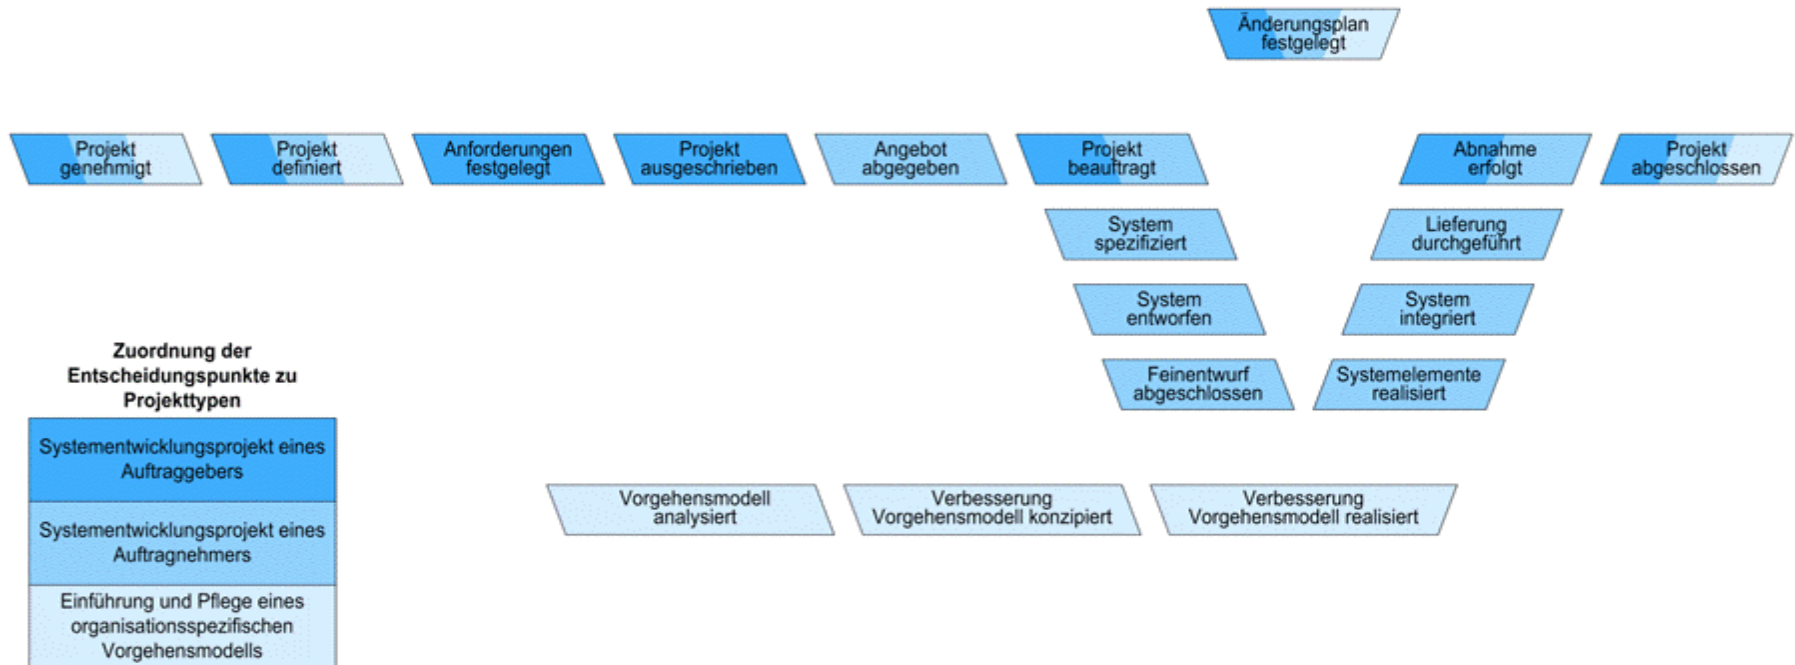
Änderungsplan festgelegt

Projekt genehmigt

Projekt definiert

Anforderungen festgelegt

Projekt ausgeschrieben

Angebot abgegeben

Projekt beauftragt

Abnahme erfolgt

Projekt abgeschlossen

System spezifiziert

Lieferung durchgeführt

System entworfen

System integriert

Feinentwurf abgeschlossen

Systemelemente realisiert

Zuordnung der Entscheidungspunkte zu Projekttypen

Systementwicklungsprojekt eines Auftraggebers

Systementwicklungsprojekt eines Auftragnehmers

Einführung und Pflege eines organisationsspezifischen Vorgehensmodells

Vorgehensmodell analysiert

Verbesserung Vorgehensmodell konzipiert

Verbesserung Vorgehensmodell realisiert